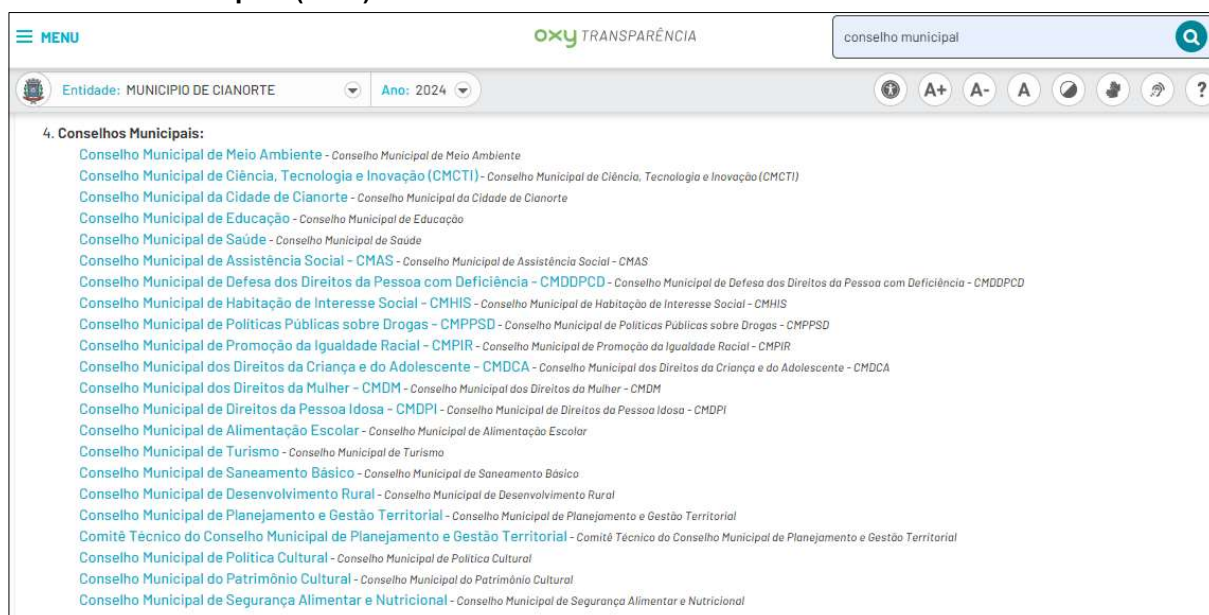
≡ MENU

OXY TRANSPARÊNCIA

conselho municipal

Entidade: MUNICIPIO DE CIANORTE

Ano: 2024

A+ A- A ?

4. Conselhos Municipais:

Conselho Municipal de Meio Ambiente - Conselho Municipal de Meio Ambiente
Conselho Municipal da Ciência, Tecnologia e Inovação (CMCTI) - Conselho Municipal de Ciência, Tecnologia e Inovação (CMCTI)
Conselho Municipal da Cidade de Cianorte - Conselho Municipal da Cidade de Cianorte
Conselho Municipal de Educação - Conselho Municipal de Educação
Conselho Municipal de Saúde - Conselho Municipal de Saúde
Conselho Municipal de Assistência Social - CMAS - Conselho Municipal de Assistência Social - CMAS
Conselho Municipal de Defesa dos Direitos da Pessoa com Deficiência - CMDDPCD - Conselho Municipal de Defesa dos Direitos da Pessoa com Deficiência - CMDDPCD
Conselho Municipal de Habitação de Interesse Social - CMHIS - Conselho Municipal de Habitação de Interesse Social - CMHIS
Conselho Municipal de Políticas Públicas sobre Drogas - CMPPSD - Conselho Municipal de Políticas Públicas sobre Drogas - CMPPSD
Conselho Municipal de Promoção da Igualdade Racial - CMPIR - Conselho Municipal de Promoção da Igualdade Racial - CMPIR
Conselho Municipal dos Direitos da Criança e do Adolescente - CMDCA - Conselho Municipal dos Direitos da Criança e do Adolescente - CMDCA
Conselho Municipal dos Direitos da Mulher - CMDM - Conselho Municipal dos Direitos da Mulher - CMDM
Conselho Municipal de Direitos da Pessoa Idosa - CMDPI - Conselho Municipal de Direitos da Pessoa Idosa - CMDPI
Conselho Municipal de Alimentação Escolar - Conselho Municipal de Alimentação Escolar
Conselho Municipal de Turismo - Conselho Municipal de Turismo
Conselho Municipal de Saneamento Básico - Conselho Municipal de Saneamento Básico
Conselho Municipal de Desenvolvimento Rural - Conselho Municipal de Desenvolvimento Rural
Conselho Municipal de Planejamento e Gestão Territorial - Conselho Municipal de Planejamento e Gestão Territorial
Comitê Técnico do Conselho Municipal de Planejamento e Gestão Territorial - Comitê Técnico do Conselho Municipal de Planejamento e Gestão Territorial
Conselho Municipal de Política Cultural - Conselho Municipal de Política Cultural
Conselho Municipal do Patrimônio Cultural - Conselho Municipal do Patrimônio Cultural
Conselho Municipal de Segurança Alimentar e Nutricional - Conselho Municipal de Segurança Alimentar e Nutricional